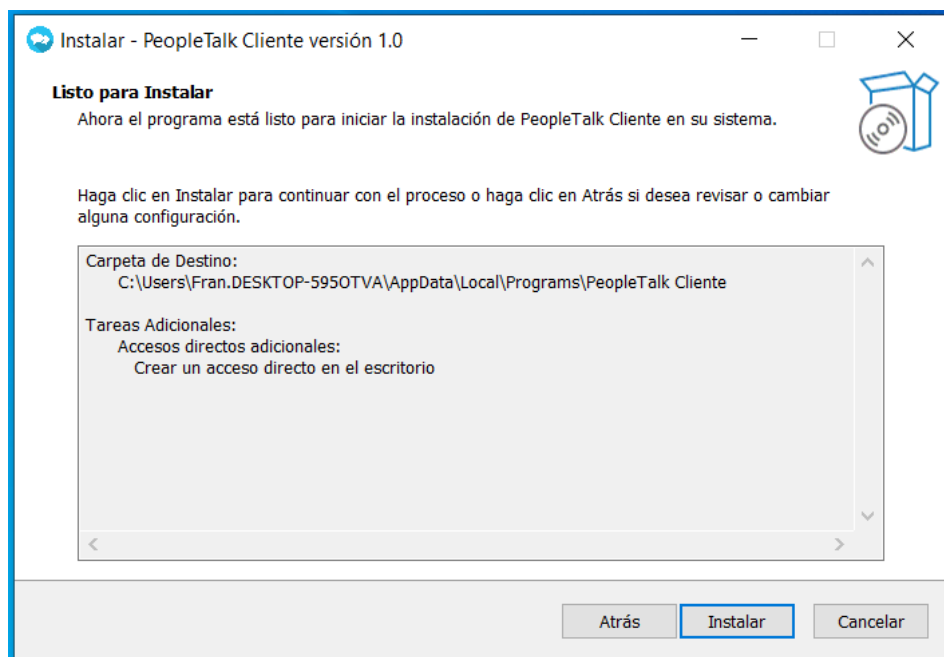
Instalar - PeopleTalk Cliente versión 1.0

Listo para Instalar
Ahora el programa está listo para iniciar la instalación de PeopleTalk Cliente en su sistema.

Haga clic en Instalar para continuar con el proceso o haga clic en Atrás si desea revisar o cambiar alguna configuración.

Carpeta de Destino:
C:\Users\Fran.DESKTOP-595OTVA\AppData\Local\Programs\PeopleTalk Cliente

Tareas Adicionales:
Accesos directos adicionales:
Crear un acceso directo en el escritorio

Atrás
Instalar
Cancelar